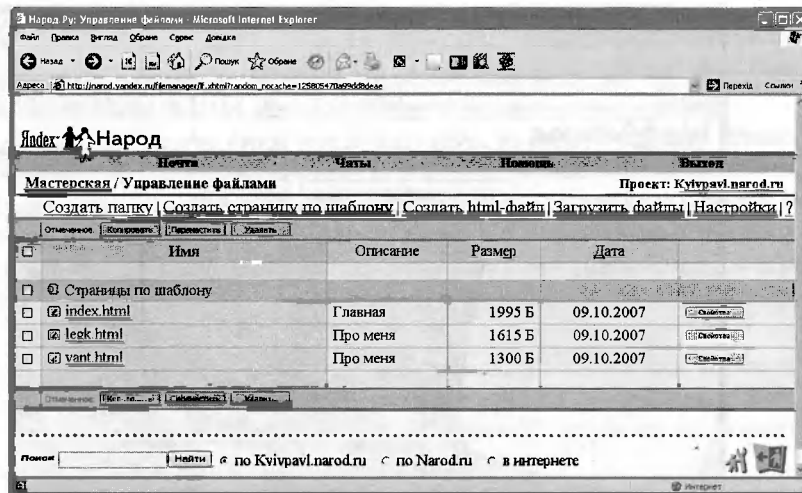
Народ.Ру: Управление файлами - Microsoft Internet Explorer

Файл Правка Вид Избранное Сервис Справка

Назад Поиск Избранное

Адрес http://narod.yandex.ru/filemanager/fl.xhtml?random_nocache=125805470a99dd8deae

Переход Ссылки

Яndex Народ

Почта Чаты Помощь Выход

Мастерская / Управление файлами

Проект: Kvivpavl.narod.ru

Создать папку | Создать страницу по шаблону | Создать html-файл | Загрузить файлы | Настройки | ?

Отмеченные: Копировать Переместить Удалить

| | Имя | Описание | Размер | Дата | |
|---|---|---|---|---|---|
| | Страницы по шаблону | | | | |
| | index.html | Главная | 1995 Б | 09.10.2007 | Свойства |
| | leek.html | Про меня | 1615 Б | 09.10.2007 | Свойства |
| | vant.html | Про меня | 1300 Б | 09.10.2007 | Свойства |

Отмеченные: Копировать Переместить Удалить

Поиск Найти по Kvivpavl.narod.ru по Narod.ru в интернете

Интернет